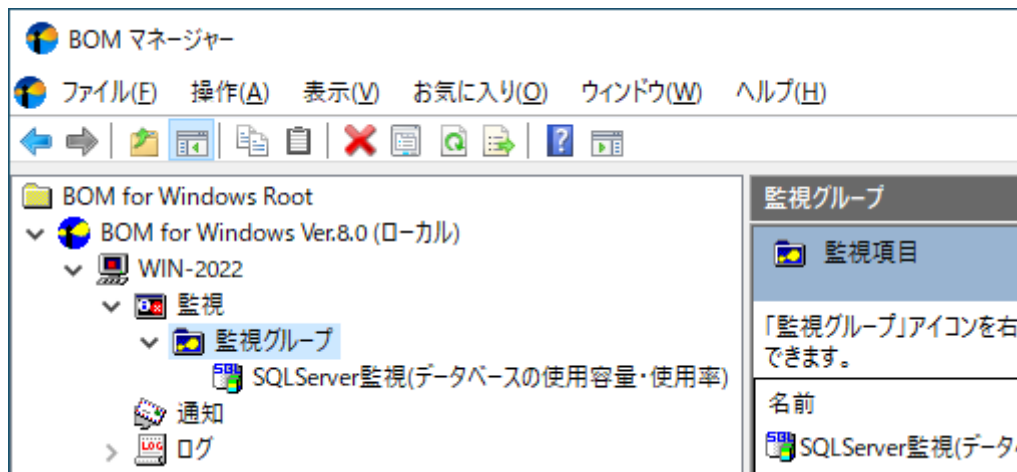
BOM マネージャー

ファイル(F)　操作(A)　表示(V)　お気に入り(O)　ウィンドウ(W)　ヘルプ(H)

BOM for Windows Root
BOM for Windows Ver.8.0 (ローカル)
WIN-2022
監視
監視グループ
SQLServer監視(データベースの使用容量・使用率)
通知
ログ

監視グループ

監視項目

「監視グループ」アイコンを右
できます。

名前

SQLServer監視(データ